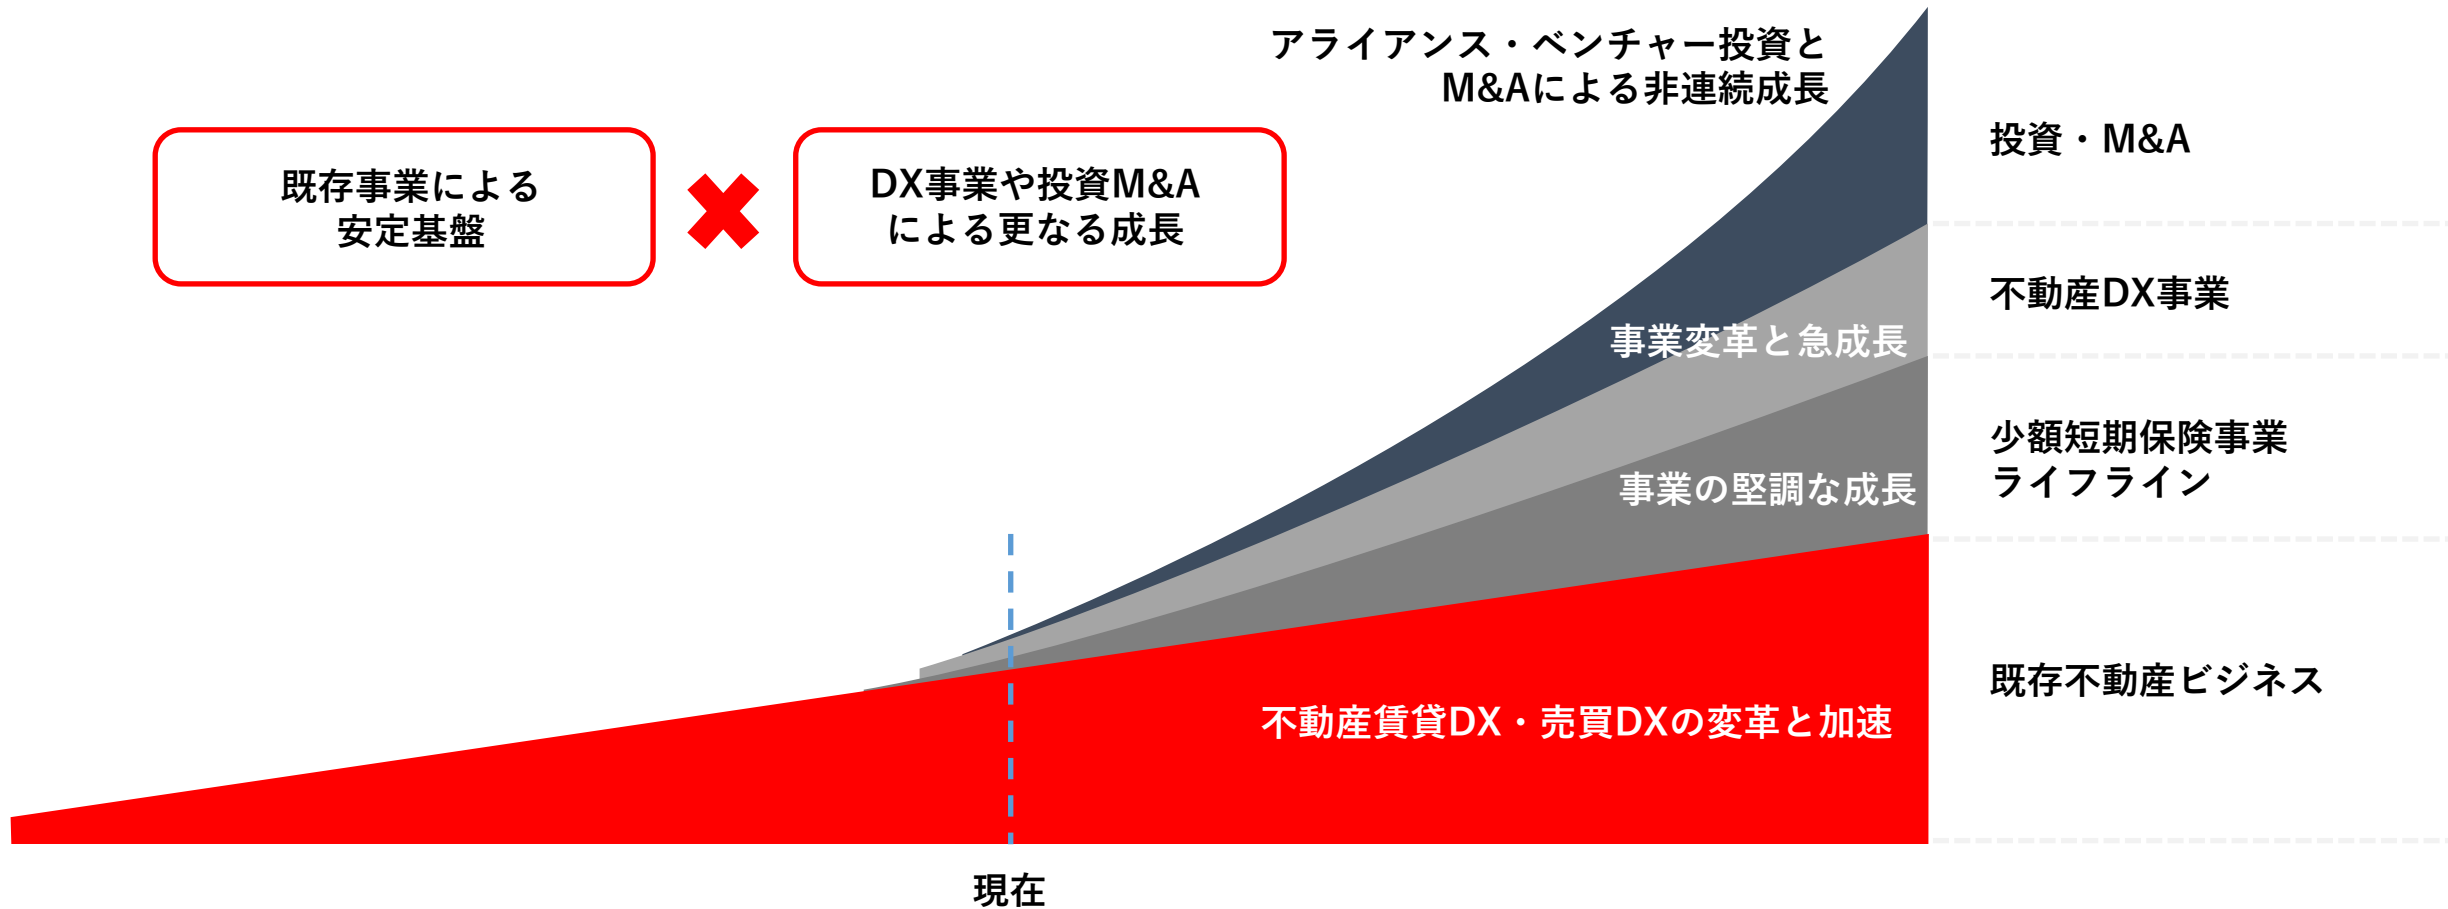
アライアンス・ベンチャー投資と
M&Aによる非連続成長

既存事業による
安定基盤

DX事業や投資M&A
による更なる成長

投資・M&A

不動産DX事業

事業変革と急成長

少額短期保険事業
ライフライン

事業の堅調な成長

既存不動産ビジネス

不動産賃貸DX・売買DXの変革と加速

現在